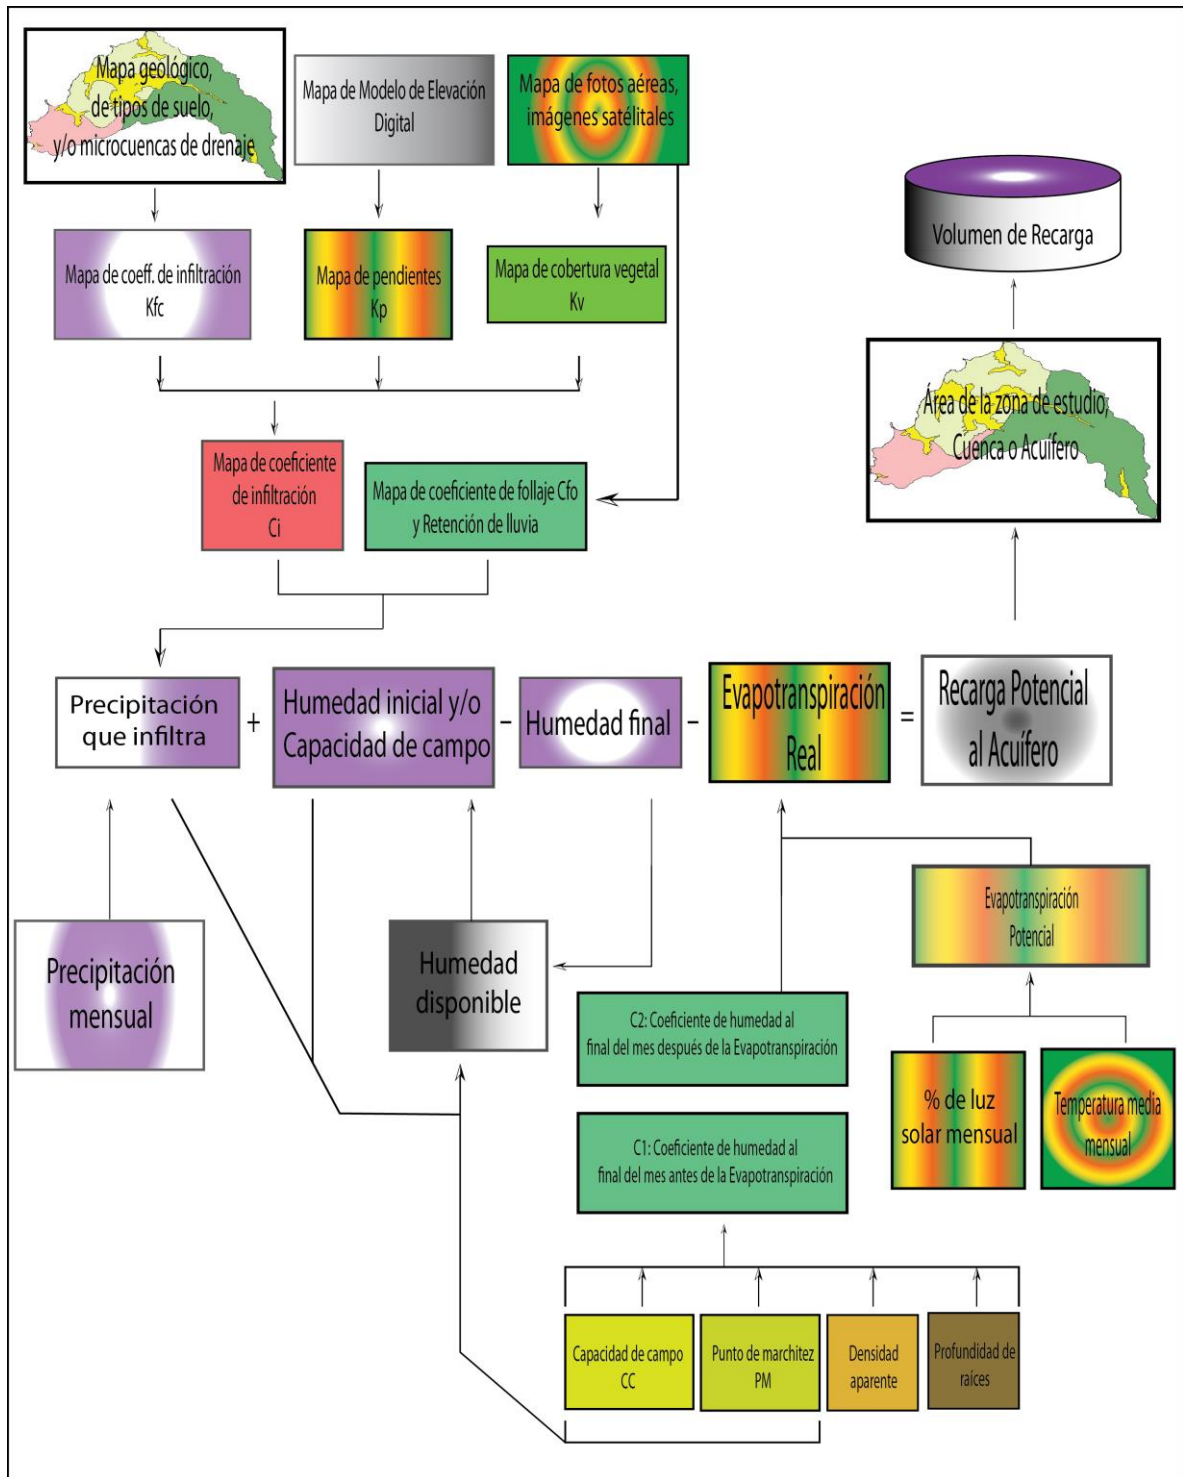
Mapa geológico, de tipos de suelo, y/o microcuencas de drenaje

Mapa de Modelo de Elevación Digital

Mapa de fotos aéreas, imágenes satélitales

Volumen de Recarga

Mapa de coeff. de infiltración Kfc

Mapa de pendientes Kp

Mapa de cobertura vegetal Kv

Área de la zona de estudio, Cuenca o Acuífero

Mapa de coeficiente de infiltración Ci

Mapa de coeficiente de follaje Cfo y Retención de lluvia

Precipitación que infiltra

+

Humedad inicial y/o Capacidad de campo

-

Humedad final

-

Evapotranspiración Real

=

Recarga Potencial al Acuífero

Evapotranspiración Potencial

Precipitación mensual

Humedad disponible

C2: Coeficiente de humedad al final del mes después de la Evapotranspiración

% de luz solar mensual

Temperatura media mensual

C1: Coeficiente de humedad al final del mes antes de la Evapotranspiración

Capacidad de campo CC

Punto de marchitez PM

Densidad aparente

Profundidad de raices